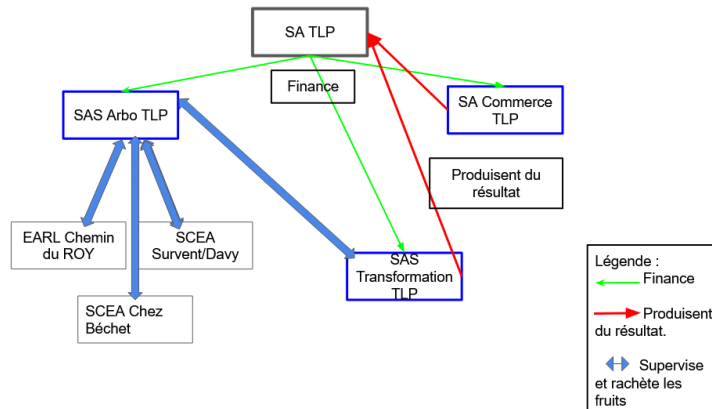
SA TLP

Finance

SAS Arbo TLP

SA Commerce TLP

Produisent du résultat

EARL Chemin du ROY

SCEA Survent/Davy

SAS Transformation TLP

SCEA Chez Béchet

Légende :
Finance
Produisent du résultat.
Supervise et rachète les fruits